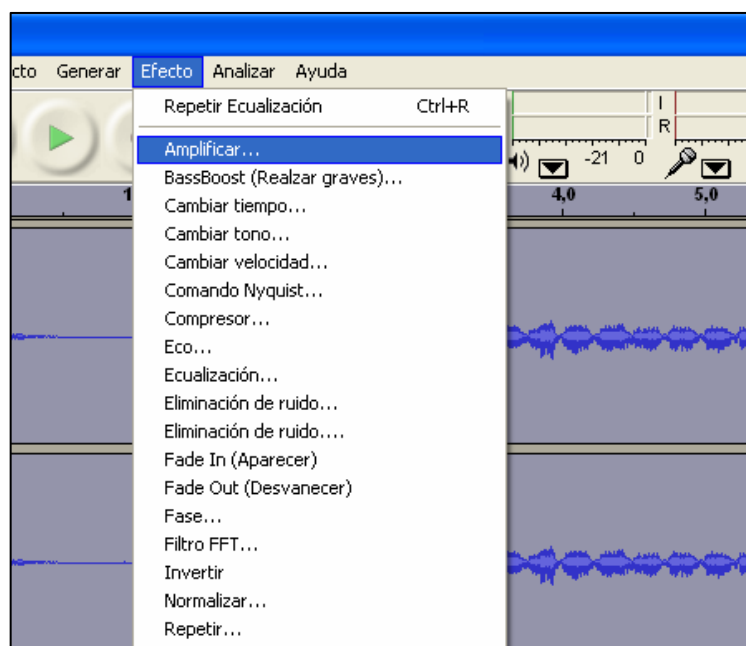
cto Generar Efecto Analizar Ayuda

Repetir Ecualización Ctrl+R
Amplificar...
BassBoost (Realzar graves)...
Cambiar tiempo...
Cambiar tono...
Cambiar velocidad...
Comando Nyquist...
Compresor...
Eco...
Ecualización...
Eliminación de ruido...
Eliminación de ruido....
Fade In (Aparecer)
Fade Out (Desvanecer)
Fase...
Filtro FFT...
Invertir
Normalizar...
Repetir...

I
R
-21 0
1
4,0
5,0